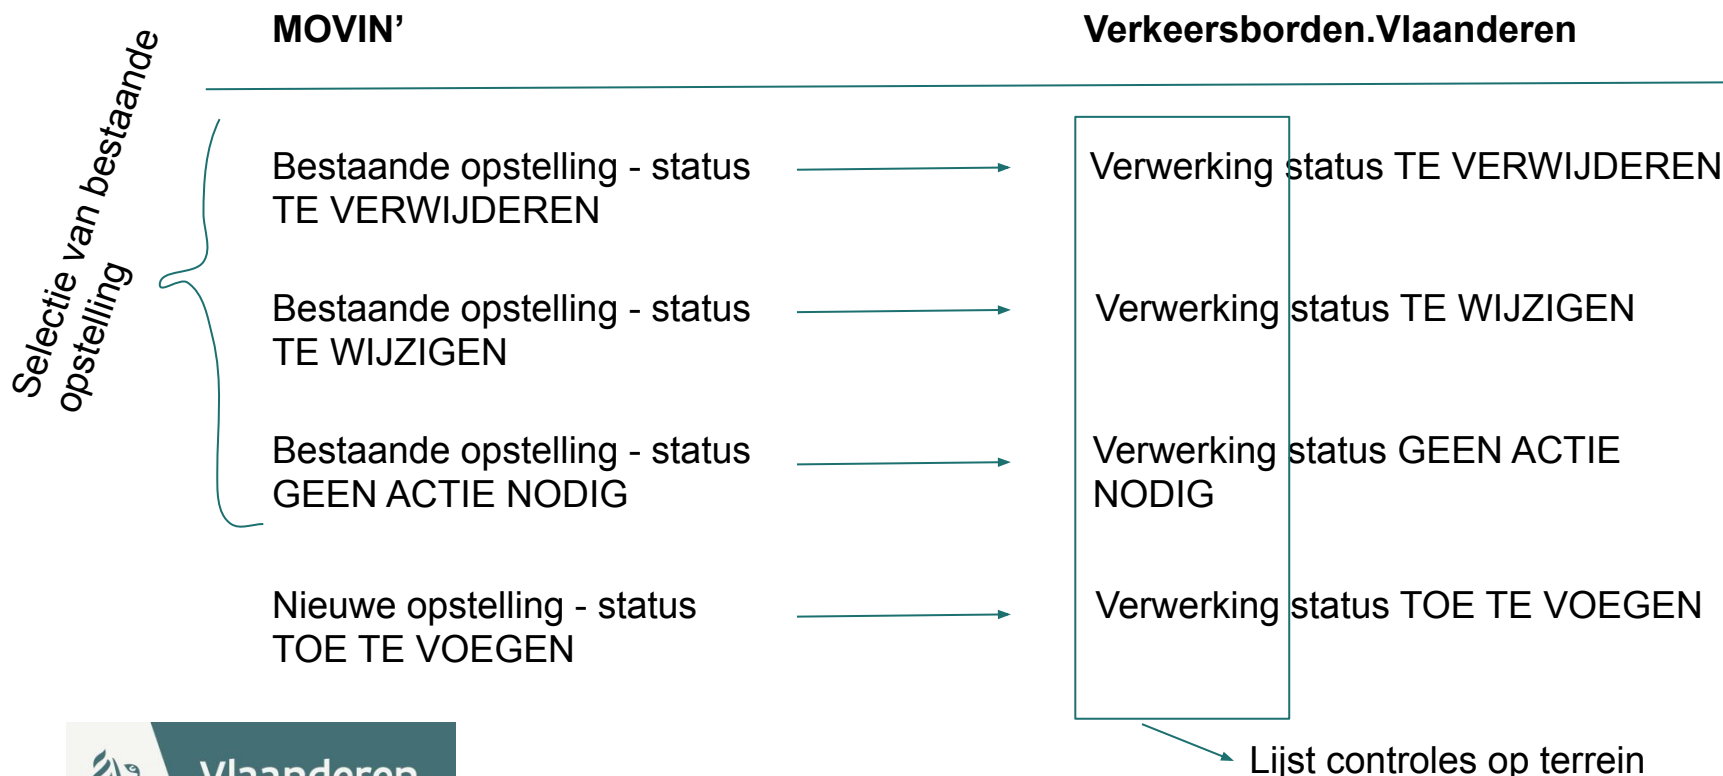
MOVIN'

Verkeersborden.Vlaanderen

Selectie van bestaande opstelling

Bestaande opstelling - status TE VERWIJDEREN

Verwerking status TE VERWIJDEREN

Bestaande opstelling - status TE WIJZIGEN

Verwerking status TE WIJZIGEN

Bestaande opstelling - status GEEN ACTIE NODIG

Verwerking status GEEN ACTIE NODIG

Nieuwe opstelling - status TOE TE VOEGEN

Verwerking status TOE TE VOEGEN

Lijst controles op terrein

Vlaanderen